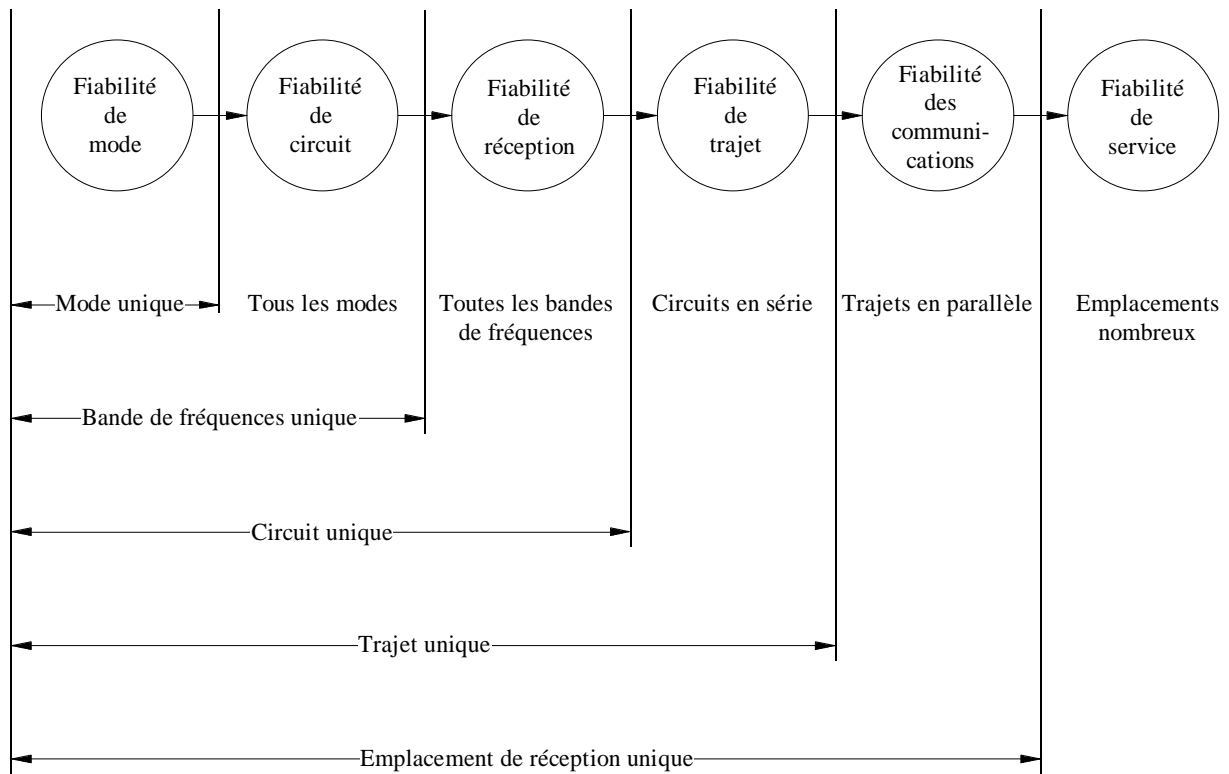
Fiabilité de mode

Fiabilité de circuit

Fiabilité de réception

Fiabilité de trajet

Fiabilité des communications

Fiabilité de service

Mode unique

Tous les modes

Toutes les bandes de fréquences

Circuits en série

Trajets en parallèle

Emplacements nombreux

Bande de fréquences unique

Circuit unique

Trajet unique

Emplacement de réception unique